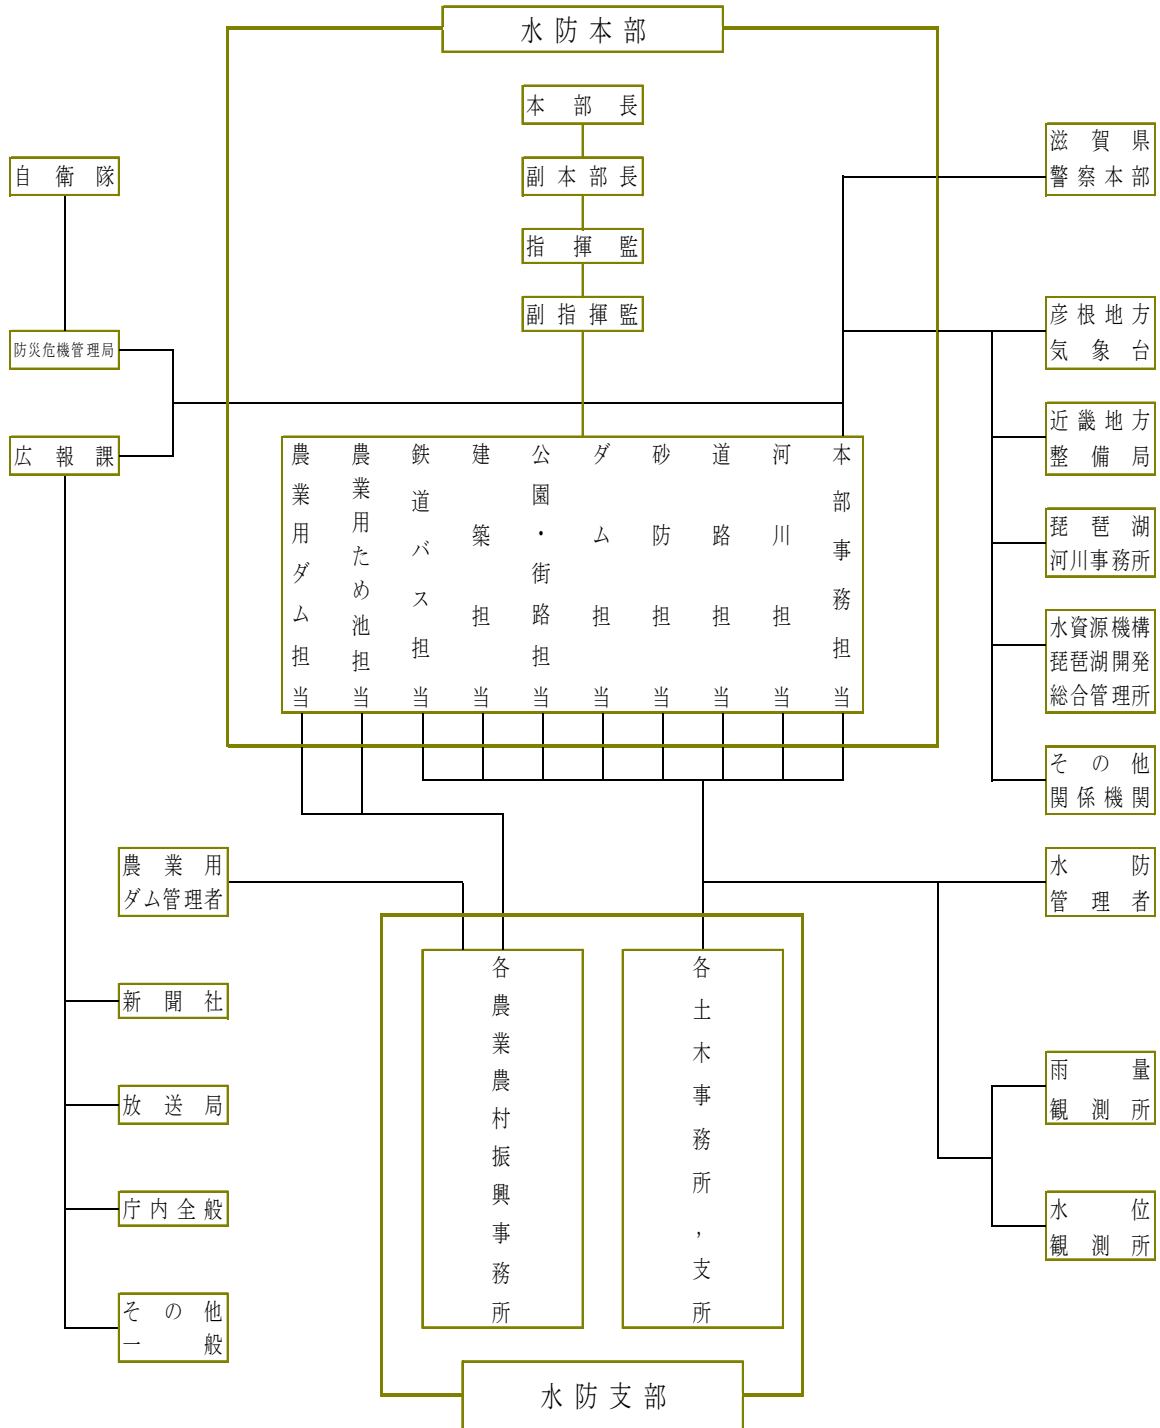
水防本部

本部長

副本部長

指揮監

副指揮監

自衛隊

防災危機管理局

広報課

農業用ダム担当

農業用ため池担当

鉄道バス担当

建築担当

公園・街路担当

ダム担当

砂防担当

道路担当

河川担当

本部事務担当

滋賀県警察本部

彦根地方気象台

近畿地方整備局

琵琶湖河川事務所

水資源機構琵琶湖開発総合管理所

その他関係機関

農業用ダム管理者

新聞社

放送局

庁内全般

その他一般

水防管理者

各農業農村振興事務所

各土木事務所，支所

雨量観測所

水位観測所

水防支部